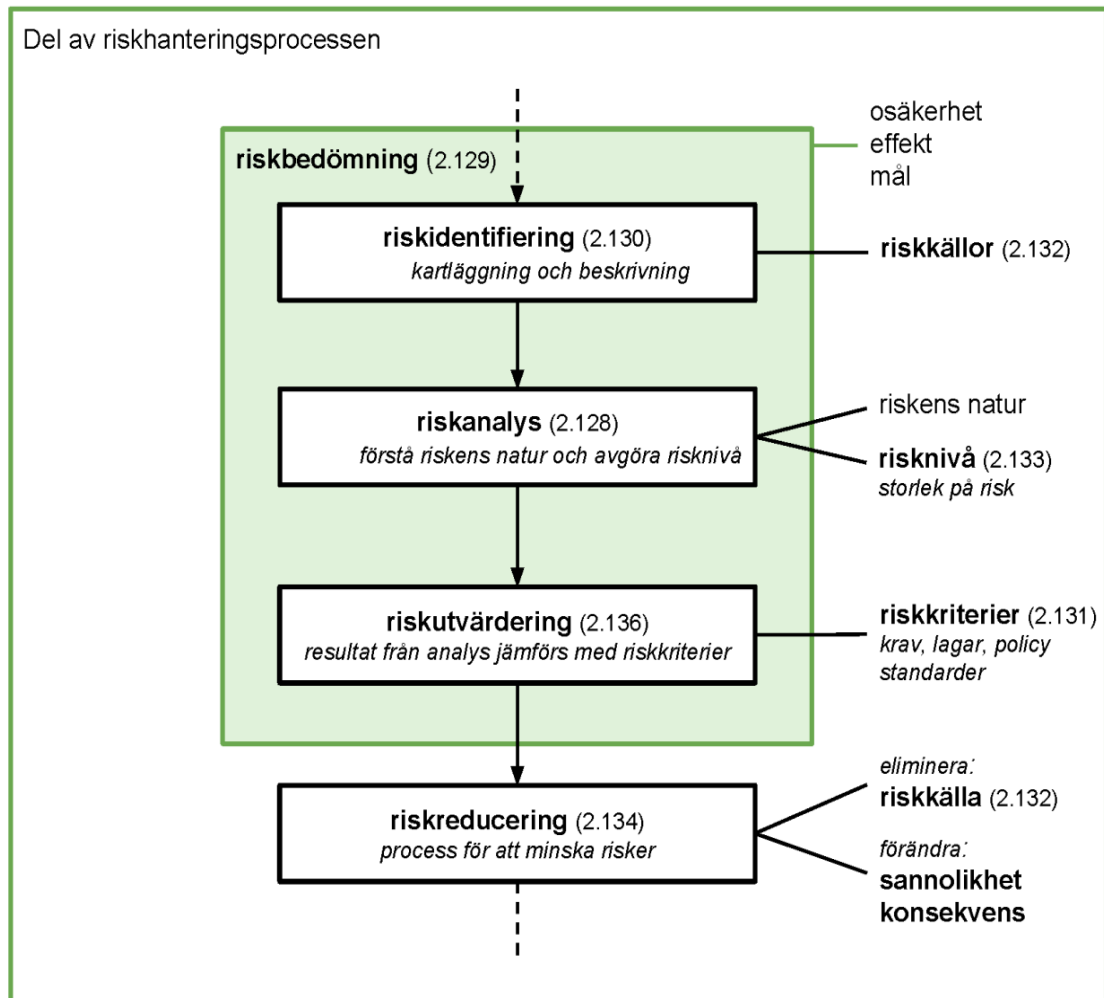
Del av riskhanteringsprocessen

osäkerhet
effekt
mål

riskbedömning (2.129)

riskidentifiering (2.130)
kartläggning och beskrivning

riskkällor (2.132)

riskanalys (2.128)
förstå riskens natur och avgöra risknivå

riskens natur

risknivå (2.133)
storlek på risk

riskutvärdering (2.136)
resultat från analys jämförs med riskkriterier

riskkriterier (2.131)
krav, lagar, policy
standarder

riskreducering (2.134)
process för att minska risker

eliminera:
riskkälla (2.132)

förändra:
sannolikhet
konsekvens